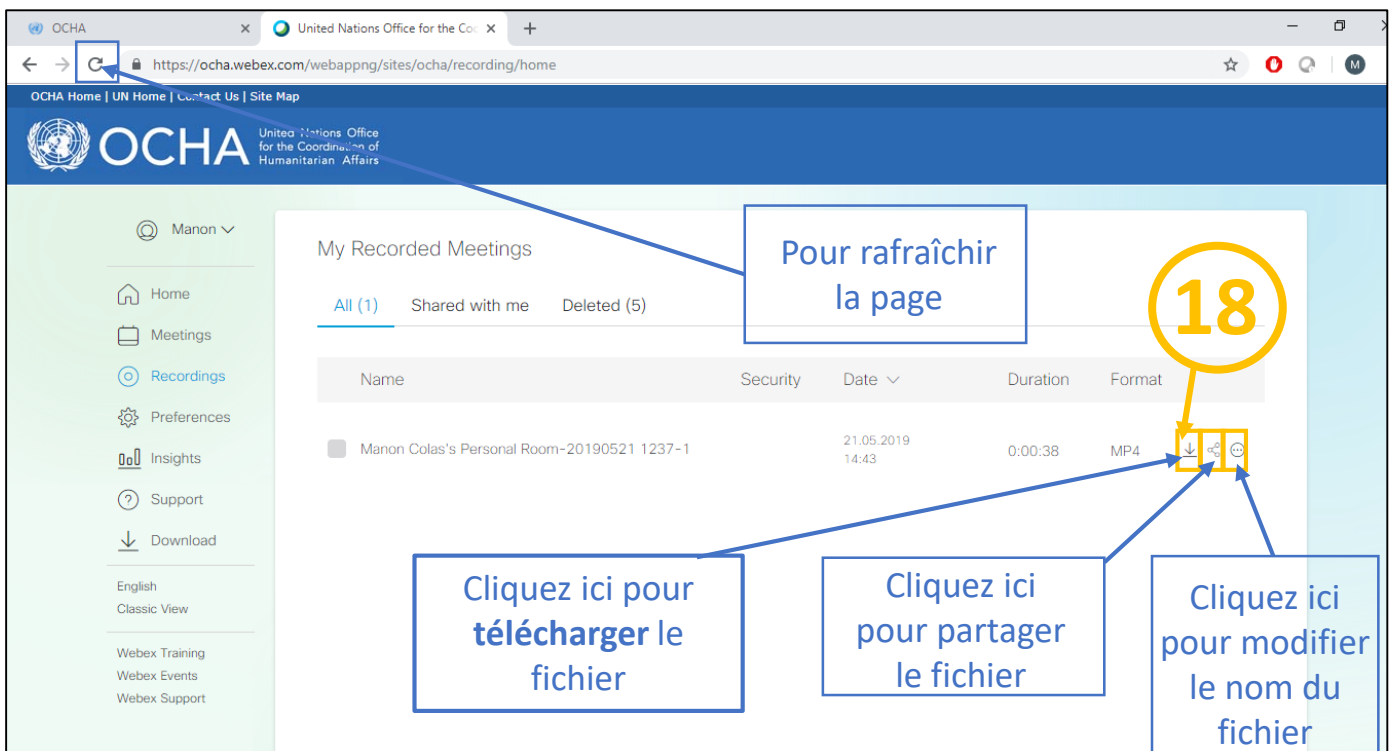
OCHA
United Nations Office for the Coo
https://ocha.webex.com/webappng/sites/ocha/recording/home

OCHA Home | UN Home | Contact Us | Site Map

OCHA United Nations Office for the Coordination of Humanitarian Affairs

Manon

Home
Meetings
Recordings
Preferences
Insights
Support
Download

English
Classic View

Webex Training
Webex Events
Webex Support

My Recorded Meetings

All (1) Shared with me Deleted (5)

| Name | Security | Date | Duration | Format |
|---|---|---|---|---|
| Manon Colas's Personal Room-20190521 1237-1 | | 21.05.2019 14:43 | 0:00:38 | MP4 |

Pour rafraîchir la page

18

Cliquez ici pour **télécharger** le fichier

Cliquez ici pour partager le fichier

Cliquez ici pour modifier le nom du fichier